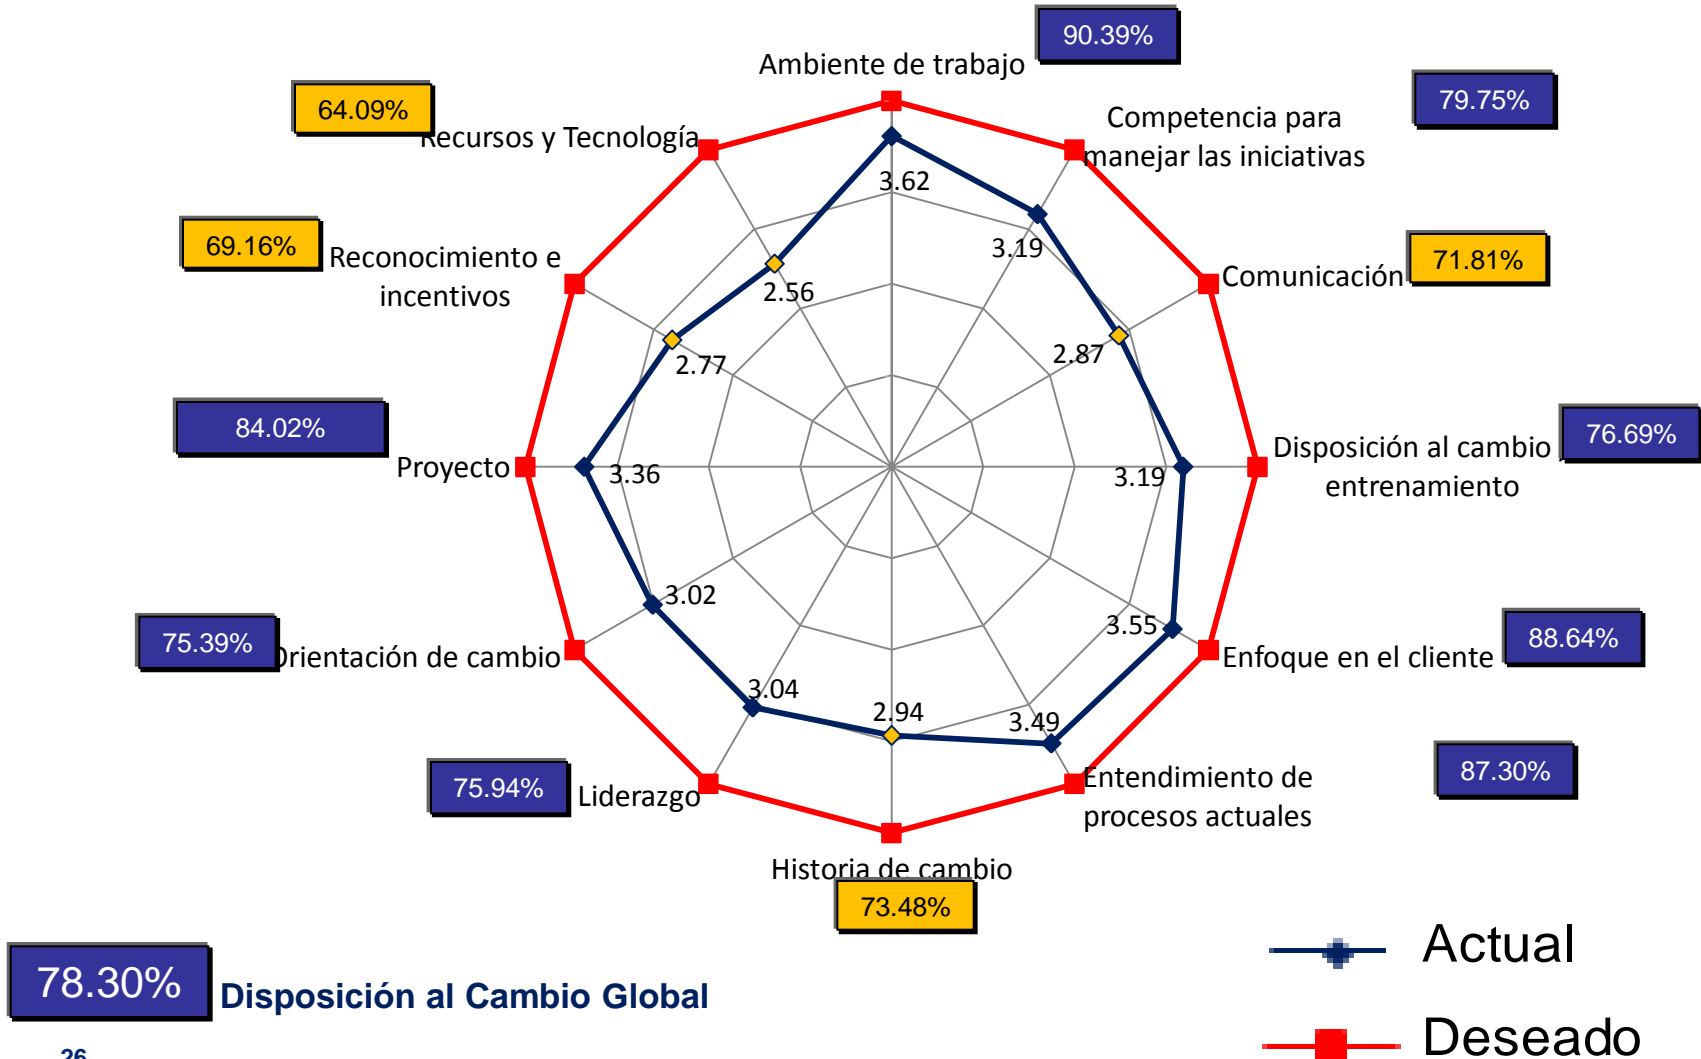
90.39%
Ambiente de trabajo
64.09%
Recursos y Tecnología
79.75%
Competencia para manejar las iniciativas
3.62
69.16%
Reconocimiento e incentivos
3.19
2.56
Comunicación
71.81%
2.77
2.87
84.02%
Disposición al cambio entrenamiento
76.69%
Proyecto
3.36
3.19
3.02
3.55
88.64%
75.39%
Orientación de cambio
Enfoque en el cliente
3.04
2.94
3.49
87.30%
75.94%
Liderazgo
Entendimiento de procesos actuales
Historia de cambio
73.48%
Actual
78.30%
Disposición al Cambio Global
Deseado
26